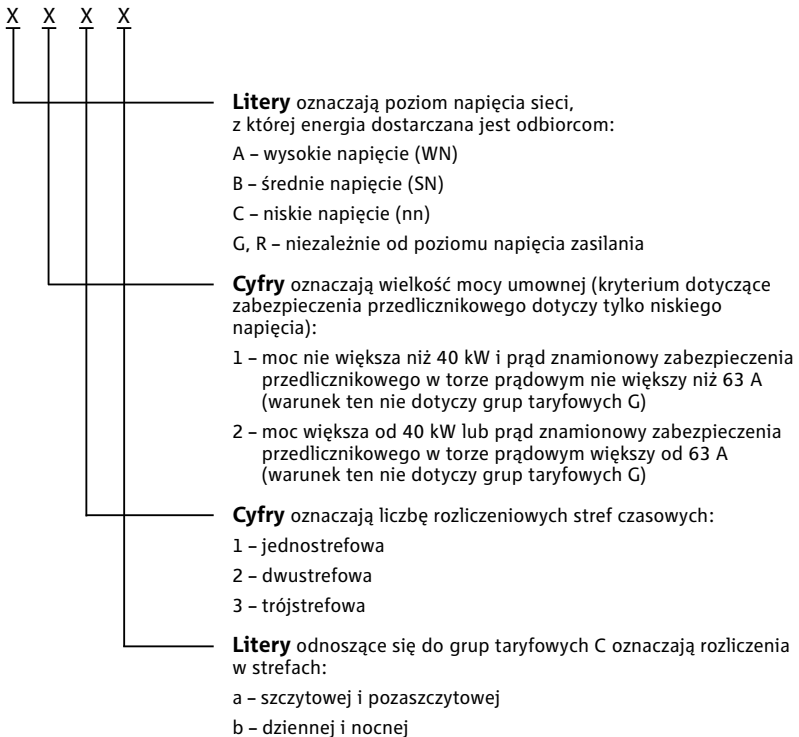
X X X X

**Litery** oznaczają poziom napięcia sieci, z której energia dostarczana jest odbiorcom:

A – wysokie napięcie (WN)

B – średnie napięcie (SN)

C – niskie napięcie (nn)

G, R – niezależnie od poziomu napięcia zasilania

**Cyfry** oznaczają wielkość mocy umownej (kryterium dotyczące zabezpieczenia przedlicznikowego dotyczy tylko niskiego napięcia):

1 – moc nie większa niż 40 kW i prąd znamionowy zabezpieczenia przedlicznikowego w torze prądowym nie większy niż 63 A (warunek ten nie dotyczy grup taryfowych G)

2 – moc większa od 40 kW lub prąd znamionowy zabezpieczenia przedlicznikowego w torze prądowym większy od 63 A (warunek ten nie dotyczy grup taryfowych G)

**Cyfry** oznaczają liczbę rozliczeniowych stref czasowych:

1 – jednostrefowa

2 – dwustrefowa

3 – trójstrefowa

**Litery** odnoszące się do grup taryfowych C oznaczają rozliczenia w strefach:

a – szczytowej i pozaszczytowej

b – dziennej i nocnej